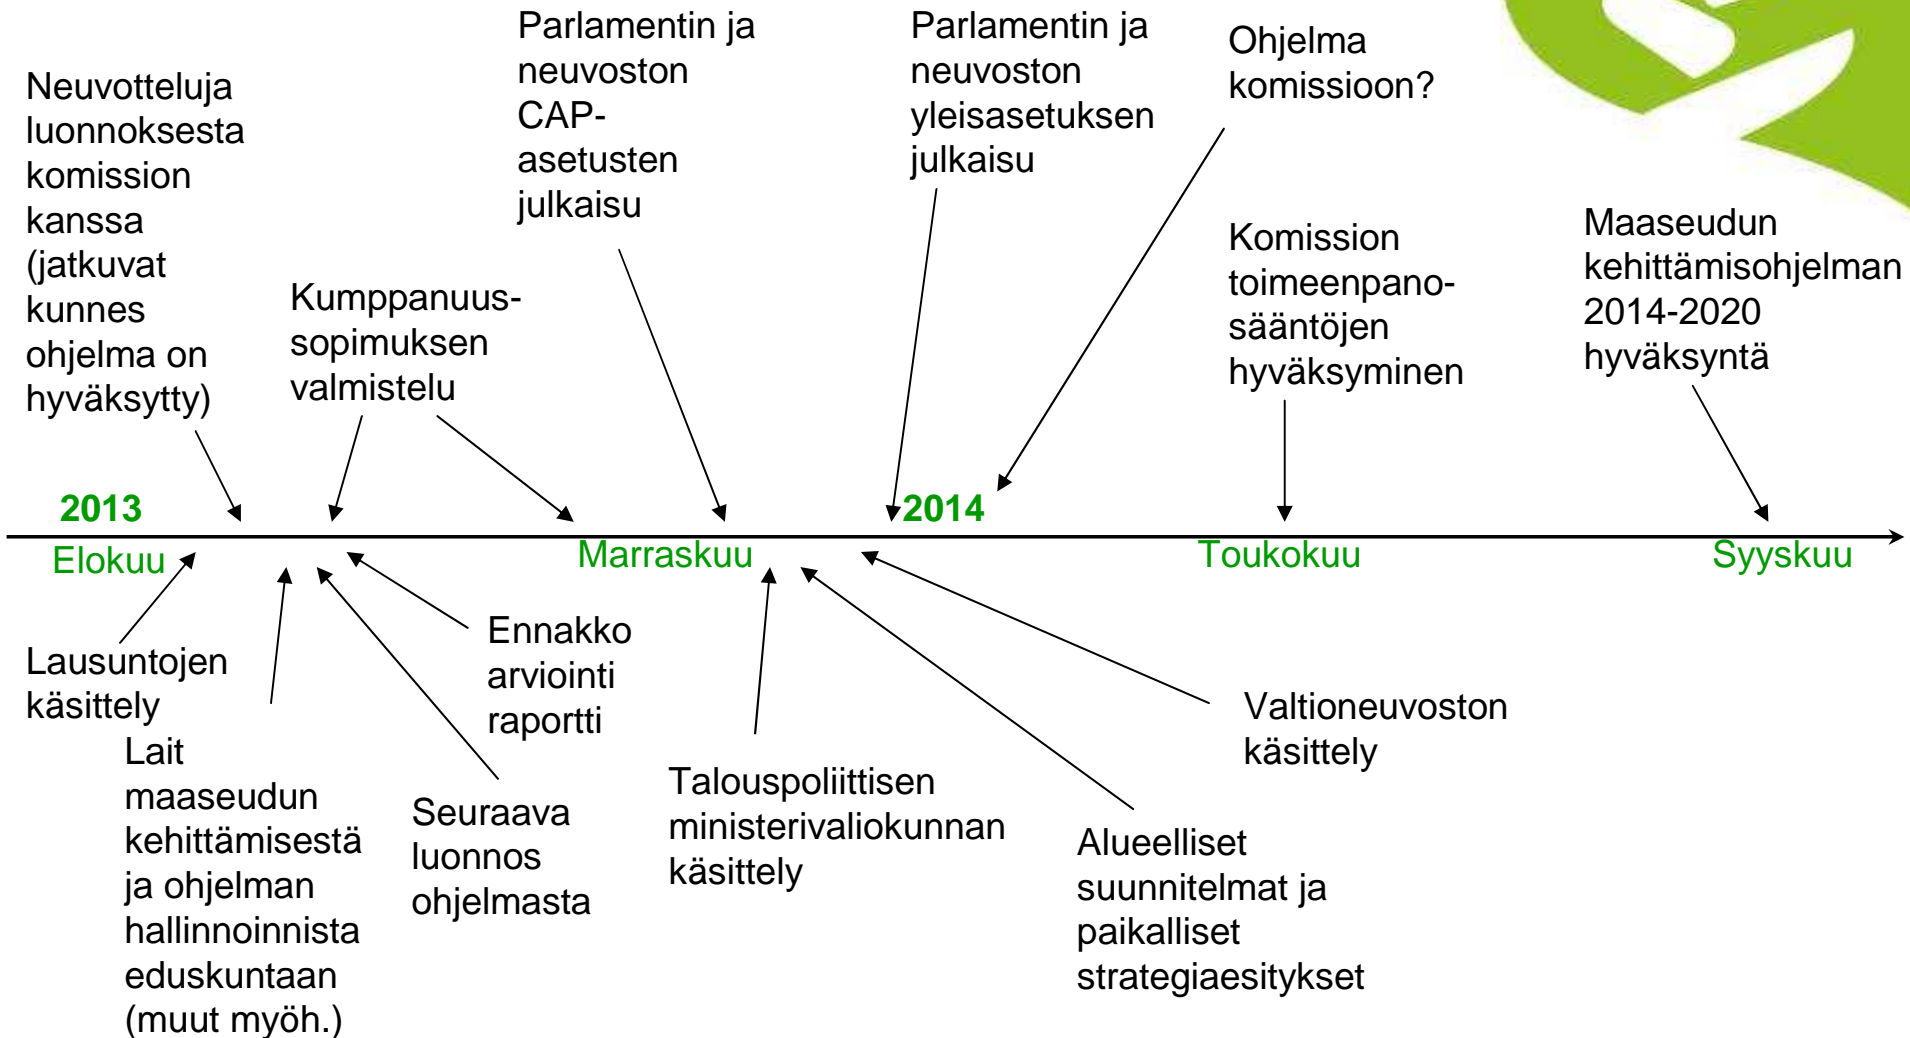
Neuvotteluja luonnoksesta komission kanssa (jatkuvat kunnes ohjelma on hyväksytty)

Kumppanuus-sopimuksen valmistelu

Parlamentin ja neuvoston CAP-asetusten julkaisu

Parlamentin ja neuvoston yleisasetuksen julkaisu

Ohjelma komissioon?

Komission toimeenpano-sääntöjen hyväksyminen

Maaseudun kehittämisohjelman 2014-2020 hyväksyntä

2013

2014

Elokuu

Marraskuu

Toukokuu

Syyskuu

Lausuntojen käsittely

Lait maaseudun kehittämisestä ja ohjelman hallinnoinnista eduskuntaan (muut myöh.)

Seuraava luonnos ohjelmasta

Ennakko arviointi raportti

Talouspoliittisen ministerivaliokunnan käsittely

Alueelliset suunnitelmat ja paikalliset strategiaesitykset

Valtioneuvoston käsittely